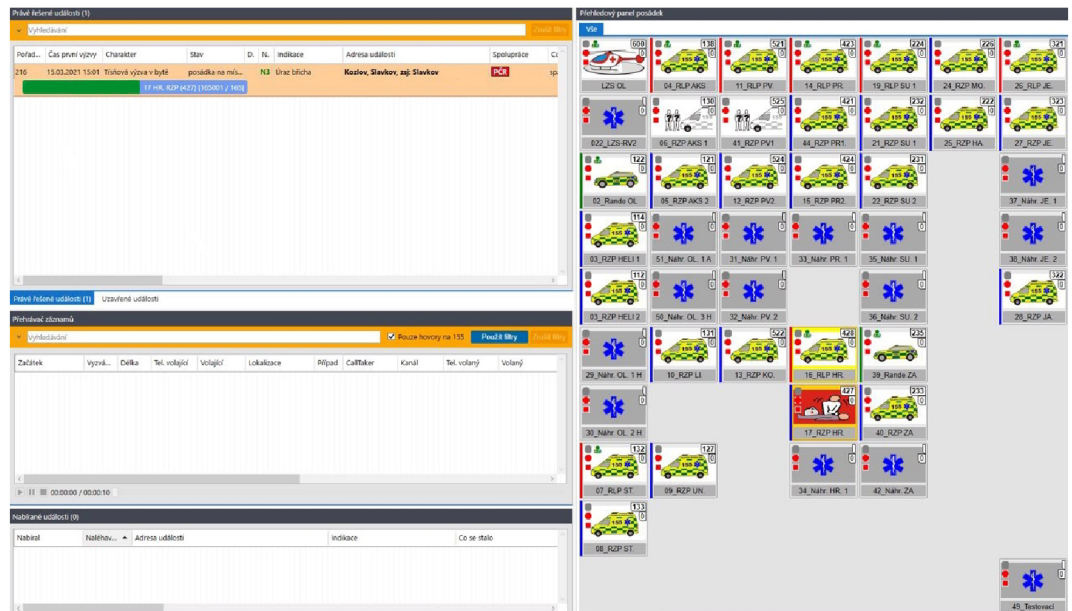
Právě řešené události (1)

Vyhledávání

Zrušit filtry

| Pořad... | Čas první výzvy | Charakter | Stav | D. | N. | Indikace | Adresa události | Spolupráce | Ca |
|---|---|---|---|---|---|---|---|---|---|
| 216 | 15.03.2021 15:01 | Tísňová výzva v bytě | posádka na mís... | | N3 | Úraz břicha | Kozlov, Slavkov, zsj: Slavkov | PČR | sp |

17_HR, RZP (427) (105801 / 165)

Právě řešené události (1)

Uzavřené události

Přehrávač záznamů

Vyhledávání

Pouze hovory na 155

Použít filtry

Zrušit filtry

| Začátek | Vyzvá... | Délka | Tel. volající | Volající | Lokalizace | Případ | CallTaker | Kanál | Tel. volaný | Volaný |
|---|---|---|---|---|---|---|---|---|---|---|

00:00:00 / 00:00:10

Nabírané události (0)

| Nabíral | Naléhav... | Adresa události | Indikace | Co se stalo |
|---|---|---|---|---|

Přehledový panel posádek

Vše

600 LZS OL
138 04_RLP AKS
521 11_RLP PV.
423 14_RLP PR.
224 19_RLP SU.
226 24_RZP MO.
321 26_RLP JE.
022_LZS-RV2
130 06_RZP AKS 1
525 41_RZP PV1
421 44_RZP PR1.
232 21_RZP SU 1
222 25_RZP HA.
323 27_RZP JE.
122 02_Rendo OL
121 05_RZP AKS 2
524 12_RZP PV2
424 15_RZP PR2.
231 22_RZP SU 2
37_Náhr. JE. 1
114 03_RZP HELI 1
51_Náhr. OL. 1 A
31_Náhr. PV. 1
33_Náhr. PR. 1
35_Náhr. SU. 1
38_Náhr. JE. 2
112 03_RZP HELI 2
50_Náhr. OL. 3 H
32_Náhr. PV. 2
36_Náhr. SU. 2
322 28_RZP JA.
29_Náhr. OL. 1 H
131 10_RZP LI.
522 13_RZP KO.
428 16_RLP HR.
235 39_Rande ZA.
30_Náhr. OL. 2 H
427 17_RZP HR.
233 40_RZP ZA.
132 07_RLP ST.
127 09_RZP UN.
34_Náhr. HR. 1
42_Náhr. ZA.
133 08_RZP ST.
45_Testovací